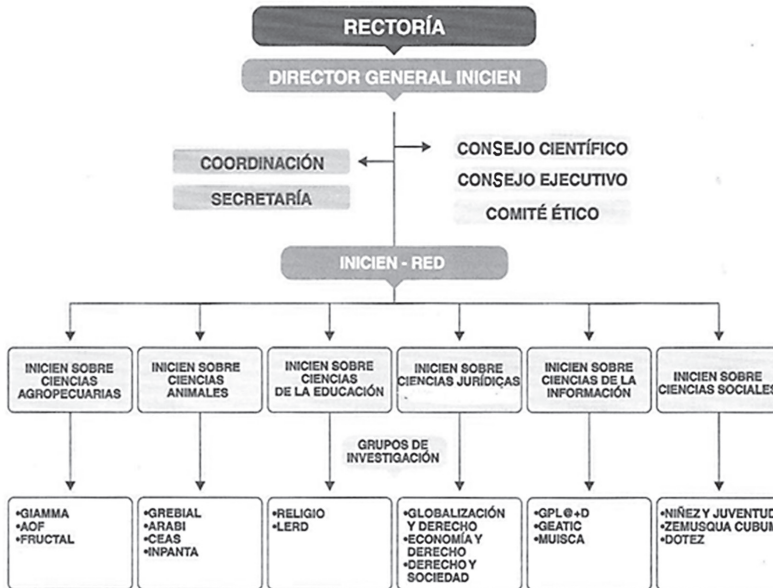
RECTORÍA

DIRECTOR GENERAL INICIEN

COORDINACIÓN

SECRETARÍA

CONSEJO CIENTÍFICO

CONSEJO EJECUTIVO

COMITÉ ÉTICO

INICIEN - RED

INICIEN SOBRE CIENCIAS AGROPECUARIAS

INICIEN SOBRE CIENCIAS ANIMALES

INICIEN SOBRE CIENCIAS DE LA EDUCACIÓN

INICIEN SOBRE CIENCIAS JURÍDICAS

INICIEN SOBRE CIENCIAS DE LA INFORMACIÓN

INICIEN SOBRE CIENCIAS SOCIALES

GRUPOS DE INVESTIGACIÓN

•GIAMMA
•AOF
•FRUCTAL

•GREBIAL
•ARABI
•CEAS
•INPANTA

•RELIGIO
•LERD

•GLOBALIZACIÓN Y DERECHO
•ECONOMÍA Y DERECHO
•DERECHO Y SOCIEDAD

•GPL@+D
•GEATIC
•MUISCA

•NIÑEZ Y JUVENTUD
•ZEMUSQUA CUBUM
•DOTEZ